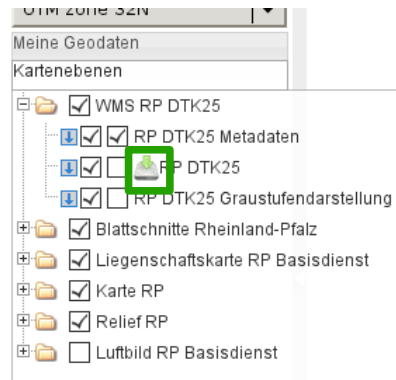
UTM zone 32N

Meine Geodaten

Kartenebenen

WMS RP DTK25

RP DTK25 Metadaten

RP DTK25

RP DTK25 Graustufendarstellung

Blattschnitte Rheinland-Pfalz

Liegenschaftskarte RP Basisdienst

Karte RP

Relief RP

Luftbild RP Basisdienst